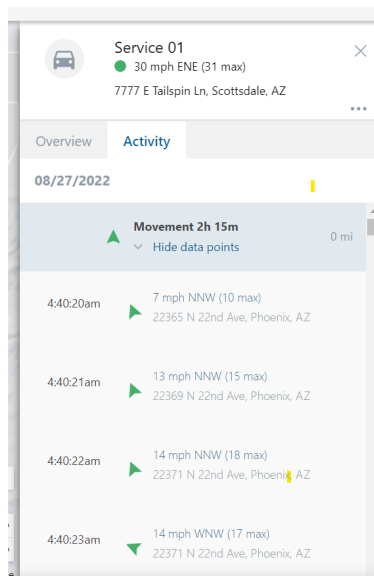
Service 01
30 mph ENE (31 max)
7777 E Tailspin Ln, Scottsdale, AZ

Overview
Activity

08/27/2022

Movement 2h 15m
Hide data points
0 mi

4:40:20am
7 mph NNW (10 max)
22365 N 22nd Ave, Phoenix, AZ

4:40:21am
13 mph NNW (15 max)
22369 N 22nd Ave, Phoenix, AZ

4:40:22am
14 mph NNW (18 max)
22371 N 22nd Ave, Phoenix, AZ

4:40:23am
14 mph WNW (17 max)
22371 N 22nd Ave, Phoenix, AZ